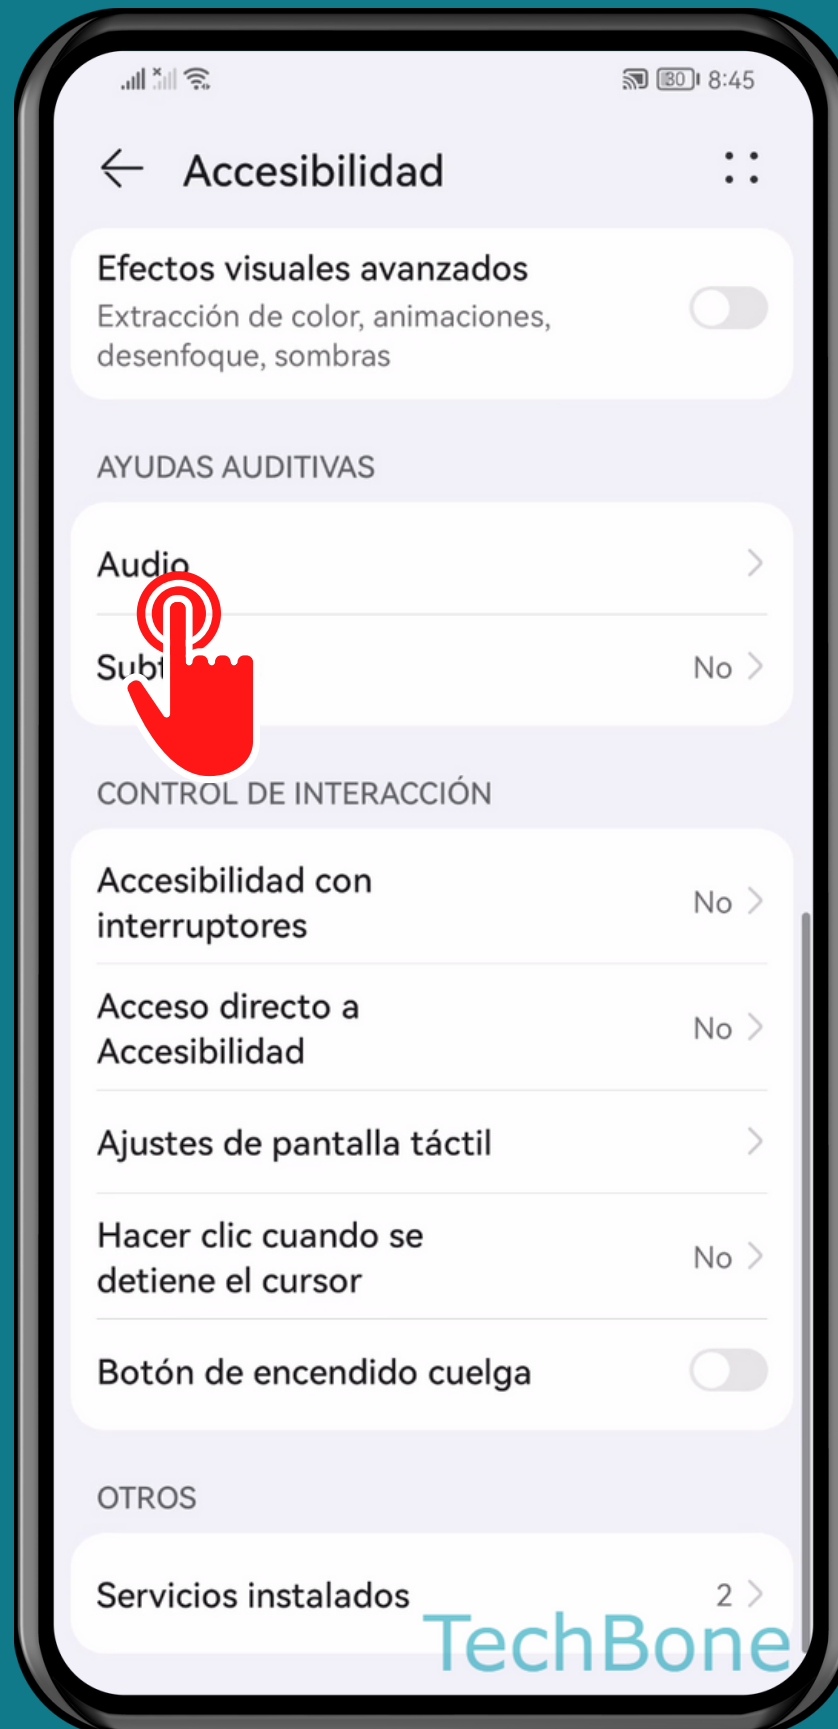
80 8:45

Accesibilidad

Efectos visuales avanzados
Extracción de color, animaciones, desenfoque, sombras

AYUDAS AUDITIVAS

Audio

Subt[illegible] No

CONTROL DE INTERACCIÓN

Accesibilidad con interruptores No

Acceso directo a Accesibilidad No

Ajustes de pantalla táctil

Hacer clic cuando se detiene el cursor No

Botón de encendido cuelga

OTROS

Servicios instalados 2

TechBone